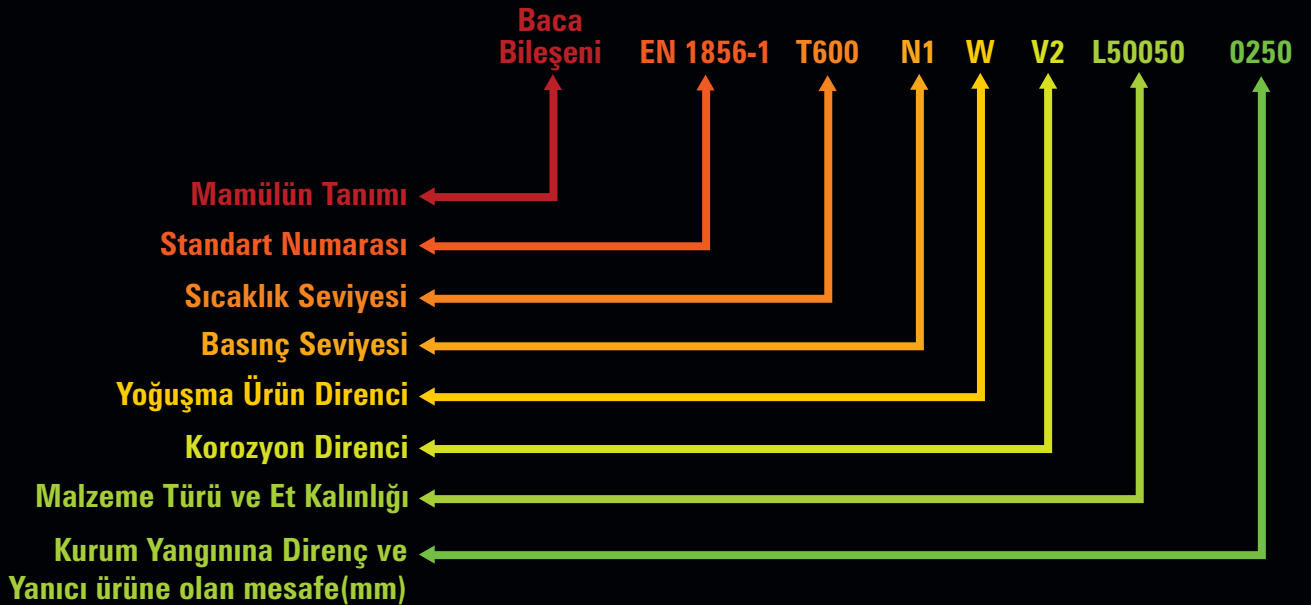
Baca Bileşeni EN 1856-1 T600 N1 W V2 L50050 0250

Mamülün Tanımı

Standart Numarası

Sıcaklık Seviyesi

Basınç Seviyesi

Yoğuşma Ürün Direnci

Korozyon Direnci

Malzeme Türü ve Et Kalınlığı

Kurum Yangınına Direnç ve Yanıcı ürüne olan mesafe(mm)